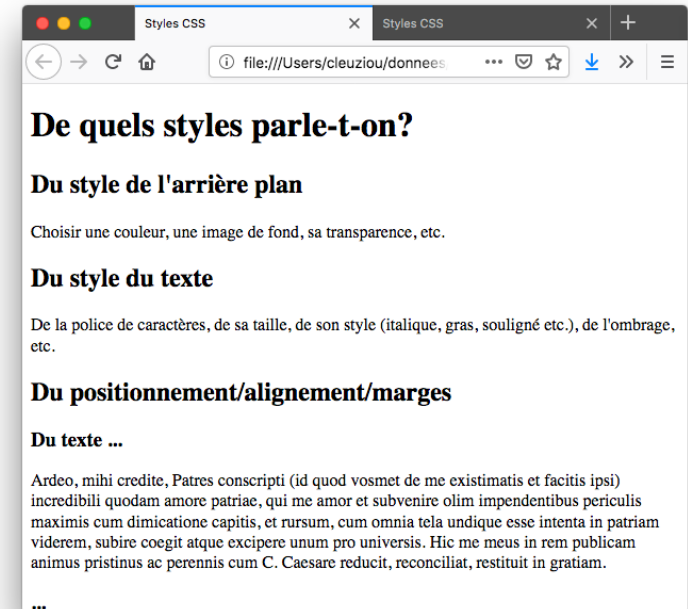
Styles CSS
Styles CSS
file:///Users/cleuziou/donnees

De quels styles parle-t-on?

Du style de l'arrière plan

Choisir une couleur, une image de fond, sa transparence, etc.

Du style du texte

De la police de caractères, de sa taille, de son style (italique, gras, souligné etc.), de l'ombrage, etc.

Du positionnement/alignement/marges

Du texte ...

Ardeo, mihi credite, Patres conscripti (id quod vosmet de me existimatis et facitis ipsi) incredibili quodam amore patriae, qui me amor et subvenire olim impendentibus periculis maximis cum dimicatione capitis, et rursum, cum omnia tela undique esse intenta in patriam viderem, subire coegit atque excipere unum pro universis. Hic me meus in rem publicam animus pristinus ac perennis cum C. Caesare reducit, reconciliat, restituit in gratiam.

...